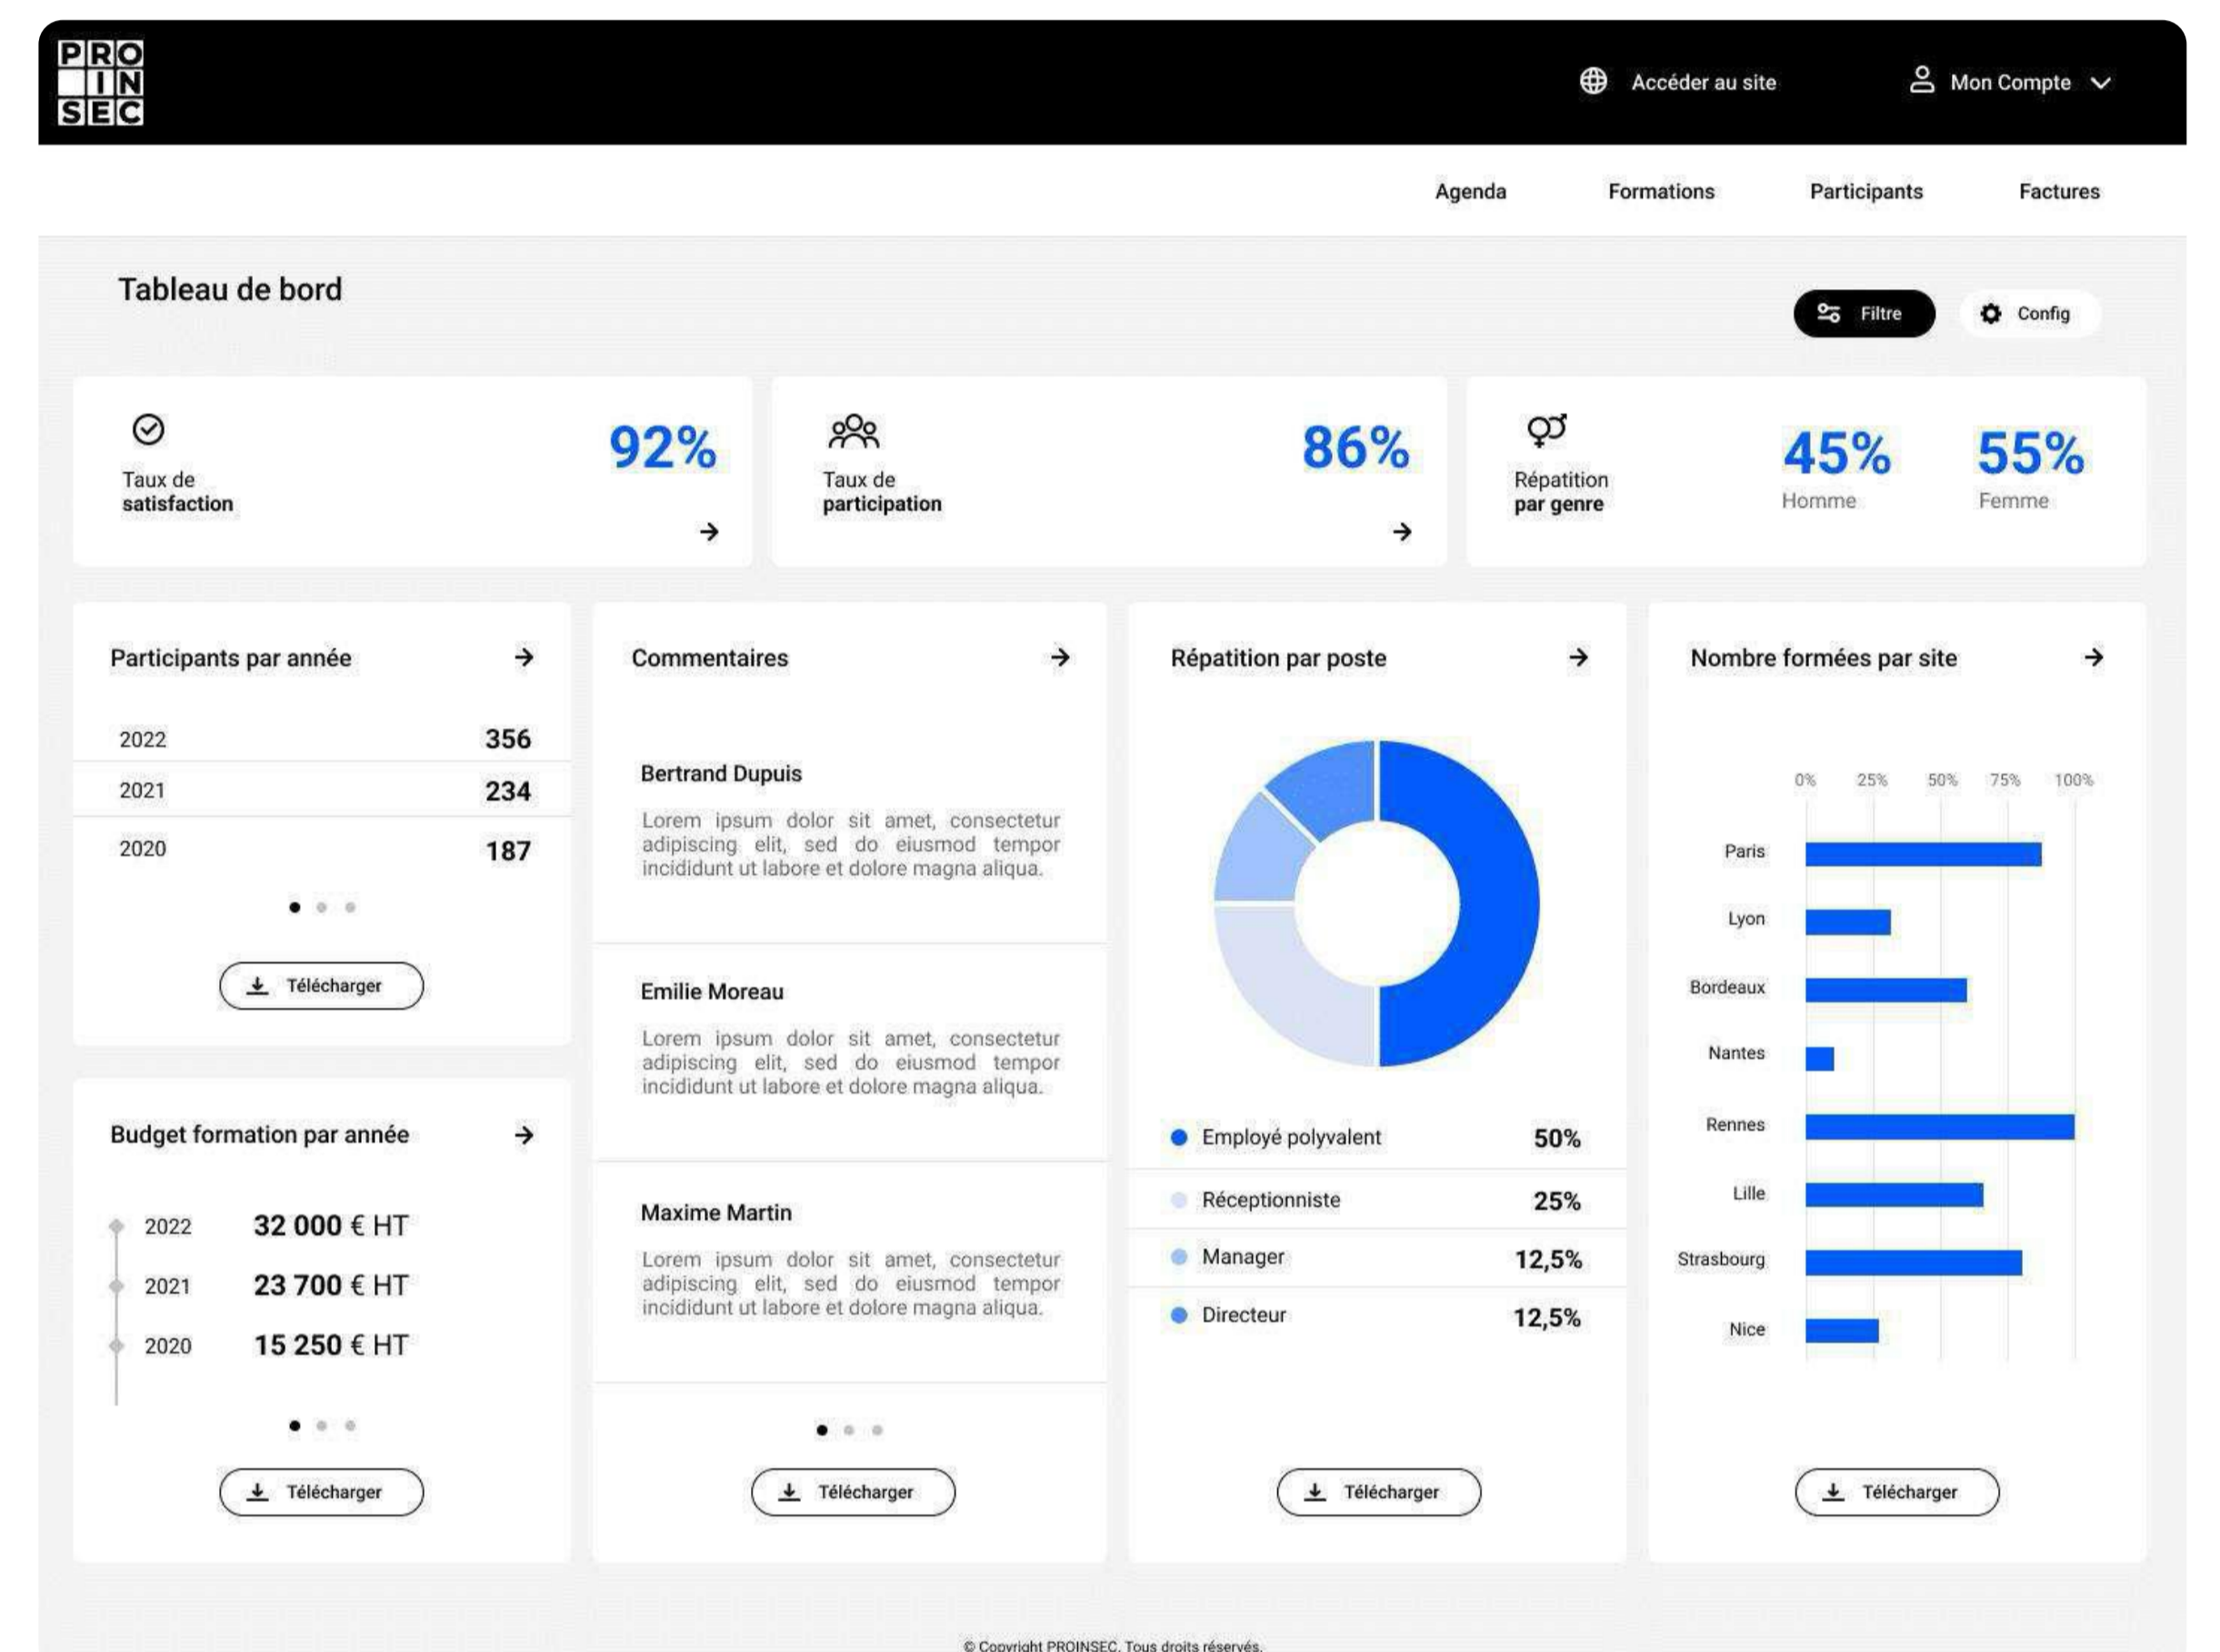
PRO
IN
SEC

Accéder au site

Mon Compte

Agenda
Formations
Participants
Factures

Tableau de bord

Filtre
Config

Taux de **satisfaction**
92%

Taux de **participation**
86%

Répatition **par genre**
45%
Homme
55%
Femme

Participants par année

| 2022 | 356 |
|---|---|
| 2021 | 234 |
| 2020 | 187 |

Télécharger

Budget formation par année

2022 32 000 € HT
2021 23 700 € HT
2020 15 250 € HT

Télécharger

Commentaires

Bertrand Dupuis
Lorem ipsum dolor sit amet, consectetur adipiscing elit, sed do eiusmod tempor incididunt ut labore et dolore magna aliqua.

Emilie Moreau
Lorem ipsum dolor sit amet, consectetur adipiscing elit, sed do eiusmod tempor incididunt ut labore et dolore magna aliqua.

Maxime Martin
Lorem ipsum dolor sit amet, consectetur adipiscing elit, sed do eiusmod tempor incididunt ut labore et dolore magna aliqua.

Télécharger

Répatition par poste

| Employé polyvalent | 50% |
|---|---|
| Réceptionniste | 25% |
| Manager | 12,5% |
| Directeur | 12,5% |

Télécharger

Nombre formées par site

0% 25% 50% 75% 100%
Paris
Lyon
Bordeaux
Nantes
Rennes
Lille
Strasbourg
Nice

Télécharger

© Copyright PROINSEC. Tous droits réservés.